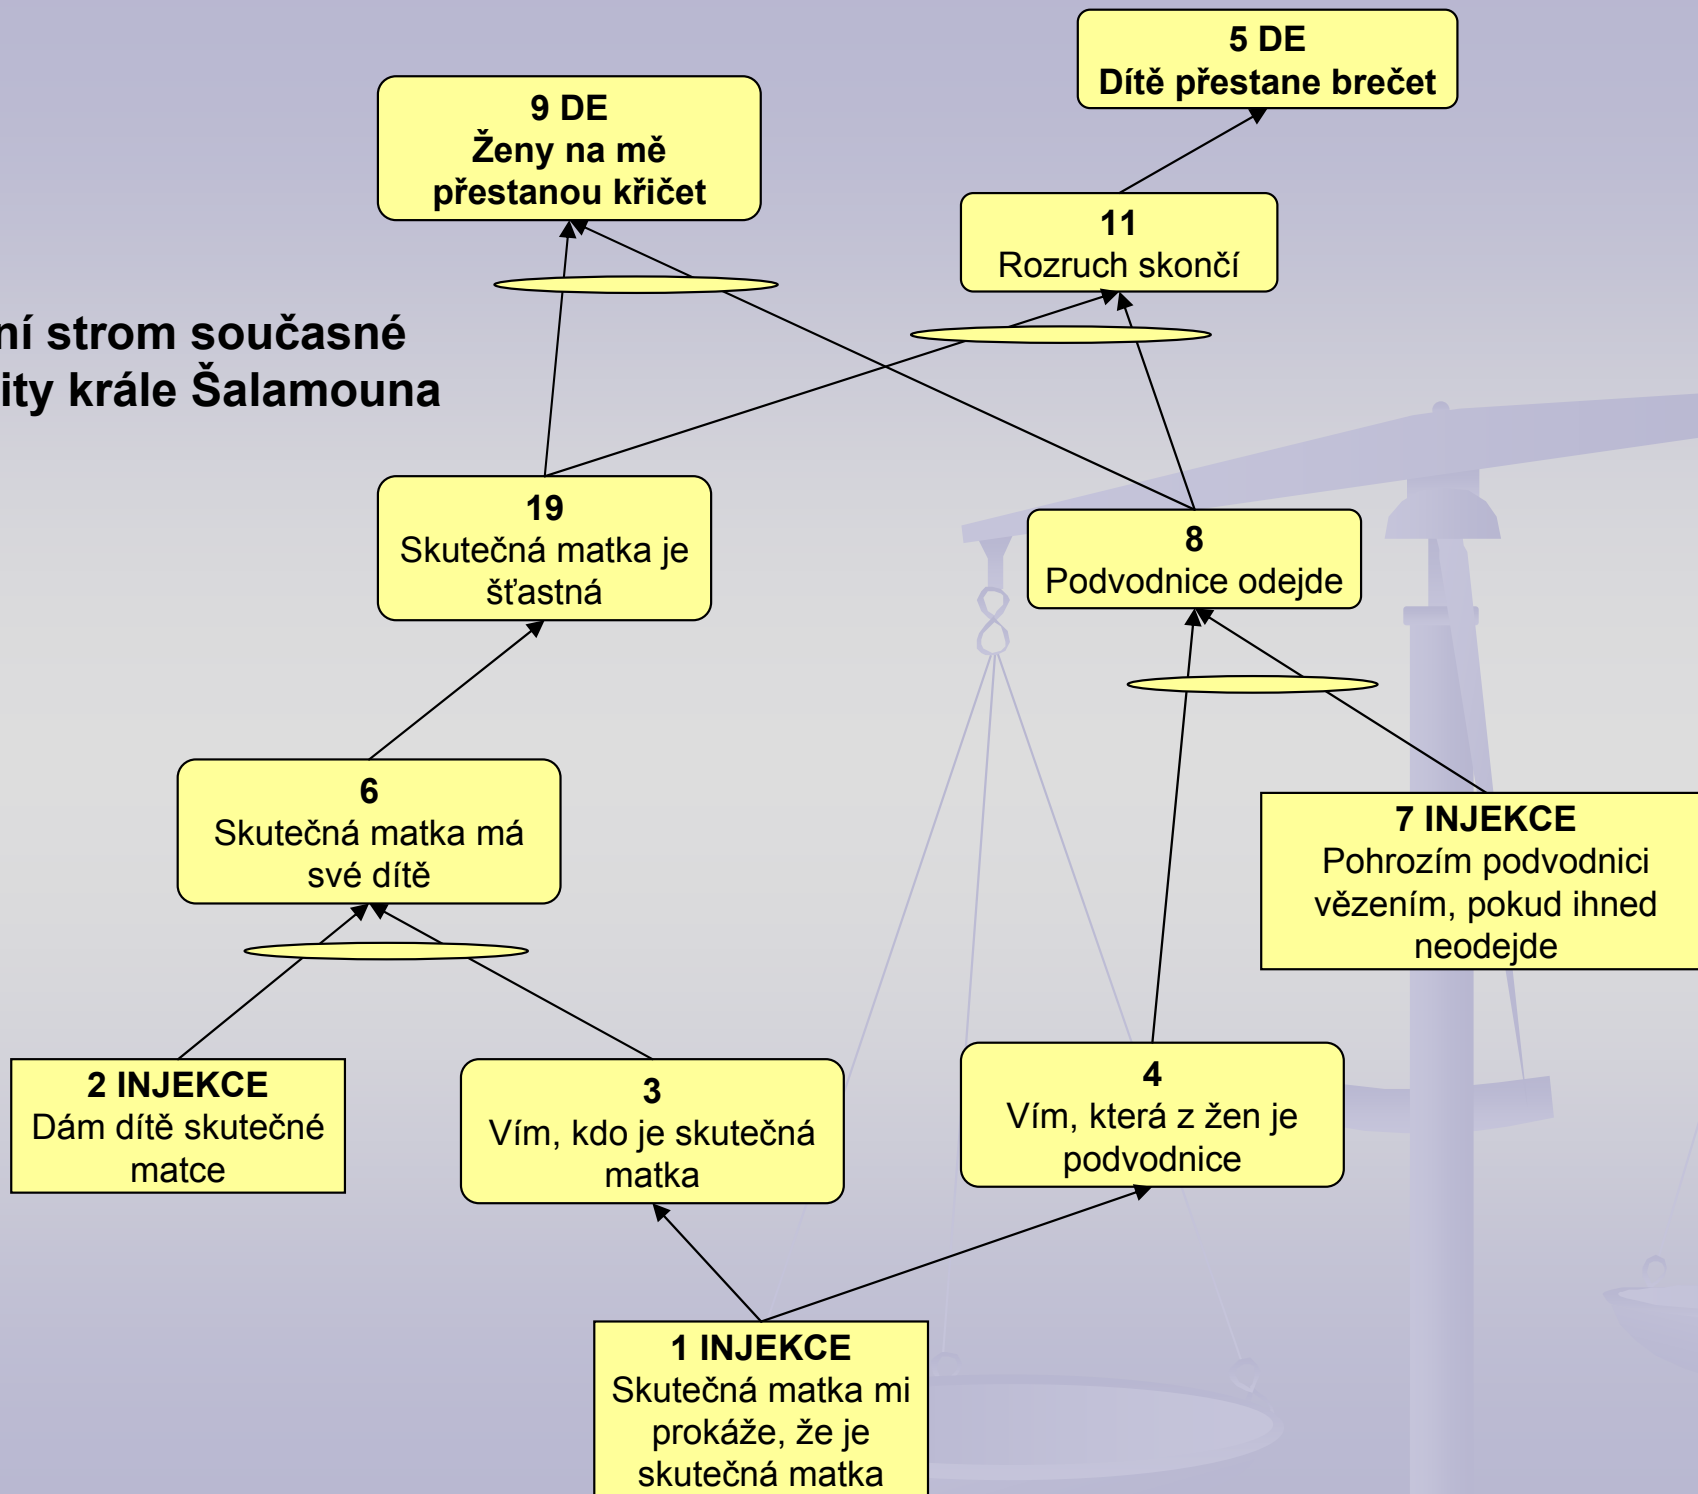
ní strom současné
ity krále Šalamouna

9 DE
Ženy na mě přestanou křičet

5 DE
Dítě přestane brečet

11
Rozruch skončí

19
Skutečná matka je šťastná

8
Podvodnice odejde

6
Skutečná matka má své dítě

7 INJEKCE
Pohrozím podvodnici vězením, pokud ihned neodejde

2 INJEKCE
Dám dítě skutečné matce

3
Vím, kdo je skutečná matka

4
Vím, která z žen je podvodnice

1 INJEKCE
Skutečná matka mi prokáže, že je skutečná matka